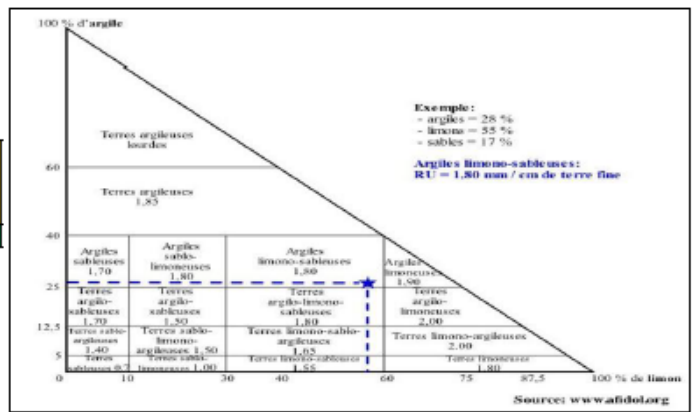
100 % d'argile

Exemple :
- argiles = 28 %
- limons = 55 %
- sables = 17 %

Argiles limono-sableuses :
RU = 1,80 mm / cm de terre fine

Terres argileuses lourdes

60

Terres argileuses 1,85

40

Argiles sableuses 1,70

Argiles sablo-limoneuses 1,80

Argiles limono-sableuses 1,80

Argiles limoneuses 1,90

25

Terres argilo-sableuses 1,70

Terres argilo-sableuses 1,50

Terres argilo-limono-sableuses 1,80

Terres argilo-limoneuses 2,00

12,5

Terres sablo-argileuses 1,40

Terres sablo-limono-argileuses 1,50

Terres limono-sablo-argileuses 1,65

Terres limono-argileuses 2,00

5

Terres sableuses 0,7

Terres sablo-limoneuses 1,00

Terres limono-sableuses 1,55

Terres limoneuses 1,80

0 10 30 40 60 75 87,5 100 % de limon

Source: www.afidol.org